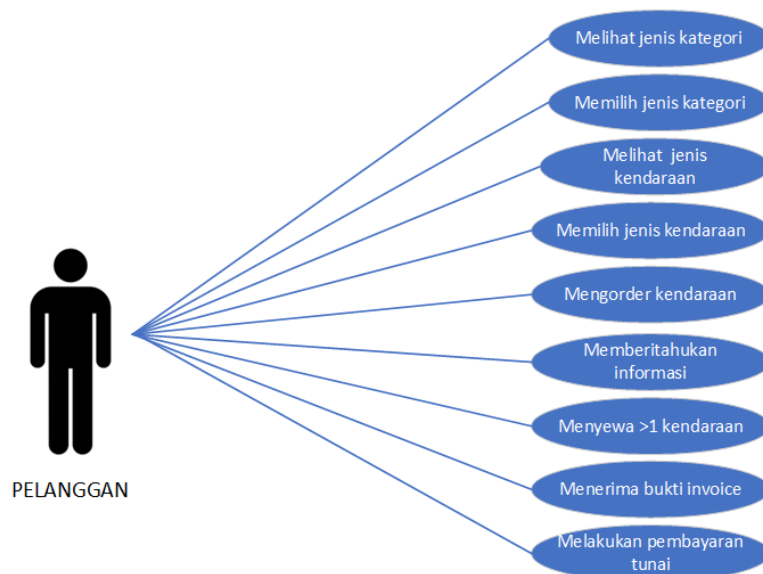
Melihat jenis kategori

Memilih jenis kategori

Melihat jenis kendaraan

Memilih jenis kendaraan

Mengorder kendaraan

Memberitahukan informasi

Menyewa >1 kendaraan

Menerima bukti invoice

Melakukan pembayaran tunai

PELANGGAN